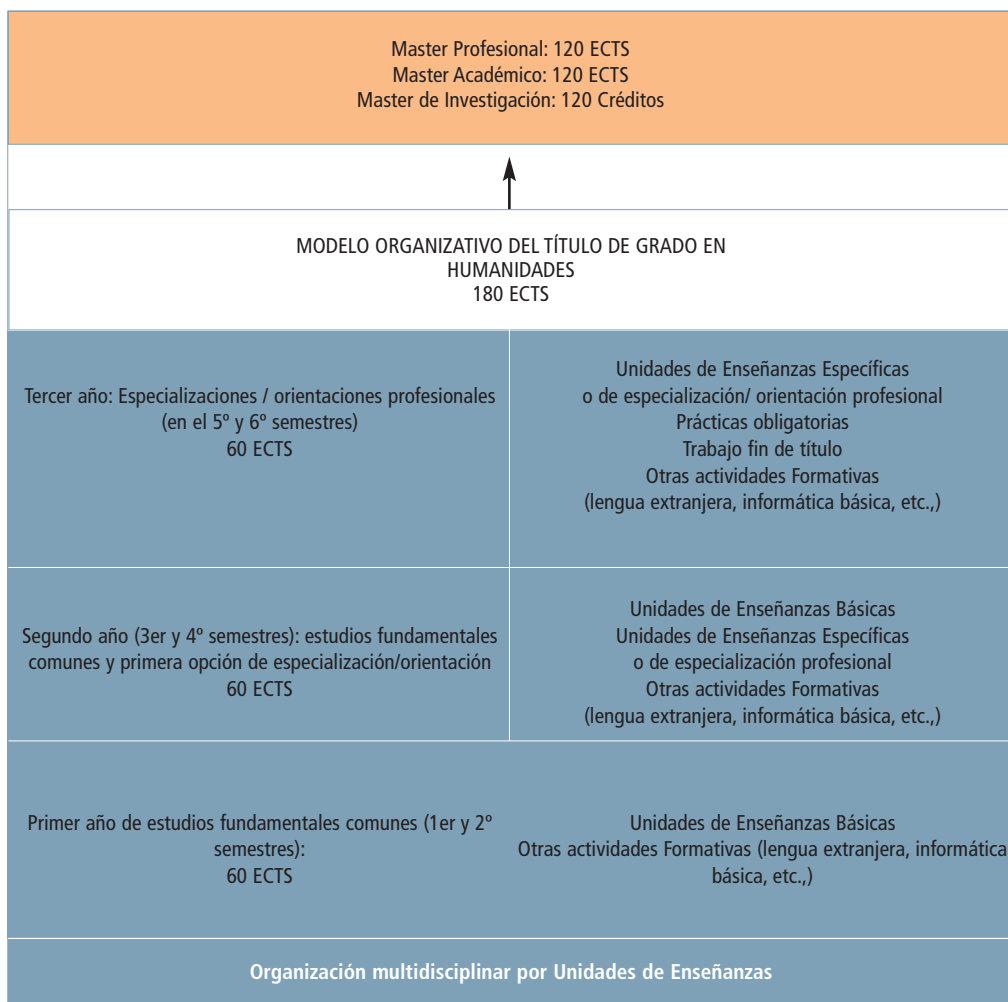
Master Profesional: 120 ECTS
Master Académico: 120 ECTS
Master de Investigación: 120 Créditos

MODELO ORGANIZATIVO DEL TÍTULO DE GRADO EN HUMANIDADES
180 ECTS

| | |
|---|---|
| Tercer año: Especializaciones / orientaciones profesionales (en el 5º y 6º semestres) 60 ECTS | Unidades de Enseñanzas Específicas o de especialización/ orientación profesional Prácticas obligatorias Trabajo fin de título Otras actividades Formativas (lengua extranjera, informática básica, etc.,) |
| Segundo año (3er y 4º semestres): estudios fundamentales comunes y primera opción de especialización/orientación 60 ECTS | Unidades de Enseñanzas Básicas Unidades de Enseñanzas Específicas o de especialización profesional Otras actividades Formativas (lengua extranjera, informática básica, etc.,) |
| Primer año de estudios fundamentales comunes (1er y 2º semestres): 60 ECTS | Unidades de Enseñanzas Básicas Otras actividades Formativas (lengua extranjera, informática básica, etc.,) |

Organización multidisciplinar por Unidades de Enseñanzas